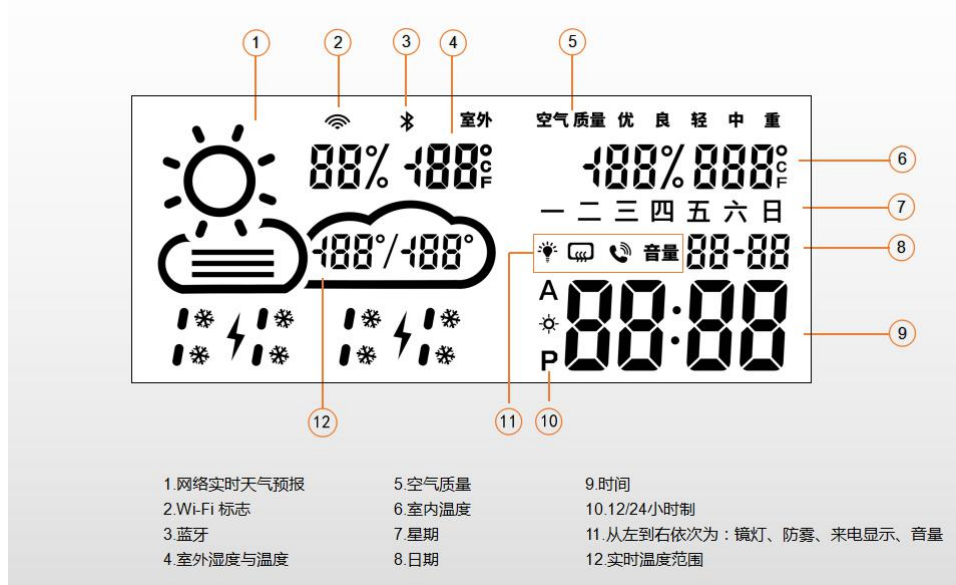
1 2 3 4 5

室外

空气质量 优 良 轻 中 重

88% -188°C F

-188% 888°C F

6

一 二 三 四 五 六 日

7

-188°/-188°

音量 88-88

8

A

88:88

9

P

12 11 10

1.网络实时天气预报
2.Wi-Fi 标志
3.蓝牙
4.室外湿度与温度

5.空气质量
6.室内温度
7.星期
8.日期

9.时间
10.12/24小时制
11.从左到右依次为：镜灯、防雾、来电显示、音量
12.实时温度范围